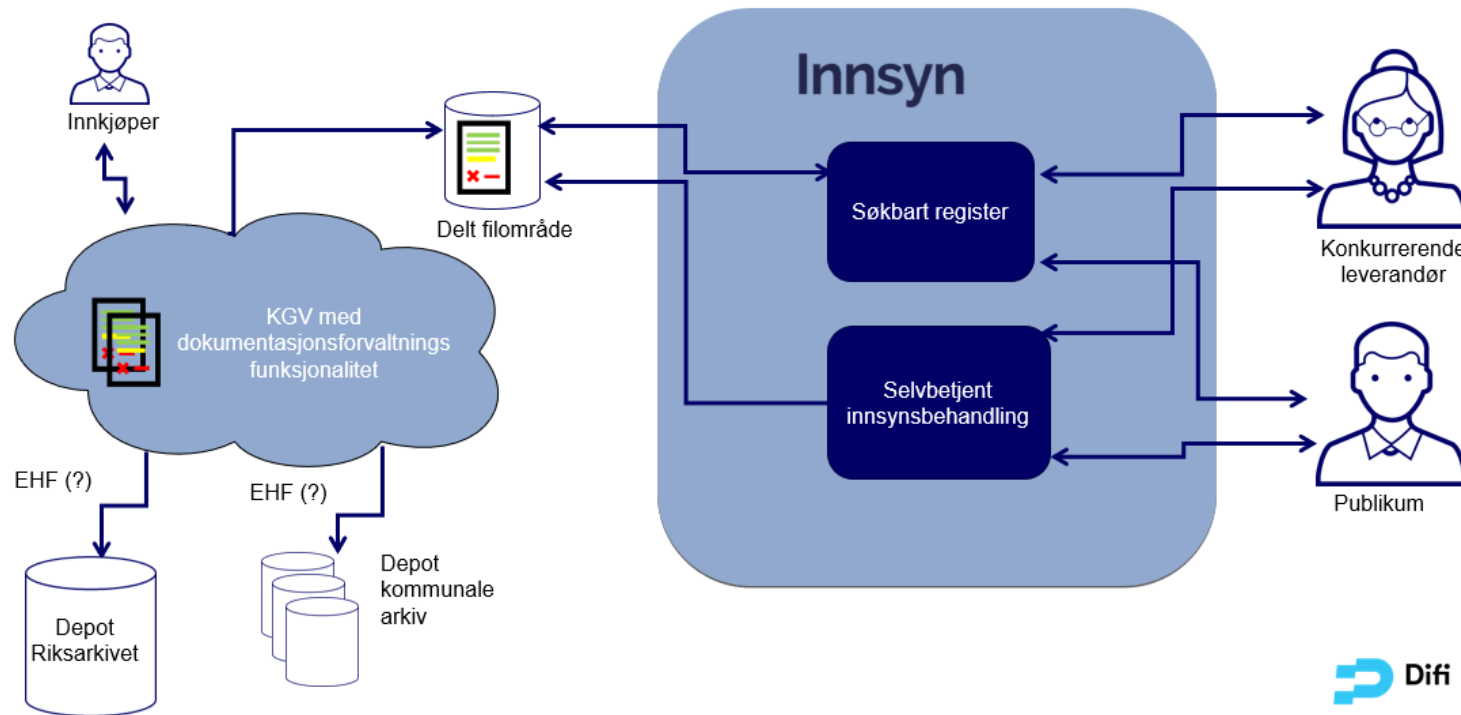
Innkjøper

KGV med dokumentasjonsforvaltnings funksjonalitet

Delt filområde

Innsyn

Søkbart register

Selvbetjent innsynsbehandling

Konkurrerende leverandør

Publikum

EHF (?)

EHF (?)

Depot Riksarkivet

Depot kommunale arkiv

Difi